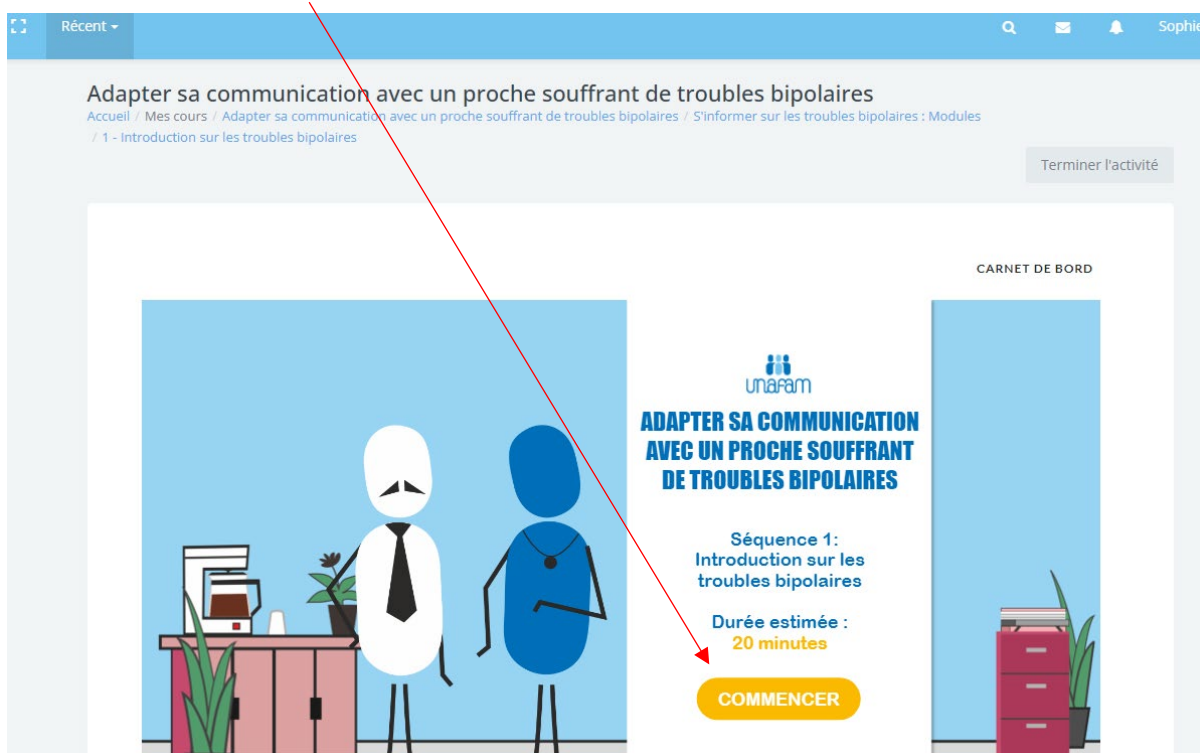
Récent ▾

Sophie

Adapter sa communication avec un proche souffrant de troubles bipolaires

Accueil / Mes cours / Adapter sa communication avec un proche souffrant de troubles bipolaires / S'informer sur les troubles bipolaires : Modules / 1 - Introduction sur les troubles bipolaires

Terminer l'activité

CARNET DE BORD

UNAFAM

ADAPTER SA COMMUNICATION AVEC UN PROCHE SOUFFRANT DE TROUBLES BIPOLAIRES

Séquence 1: Introduction sur les troubles bipolaires

Durée estimée : 20 minutes

COMMENCER